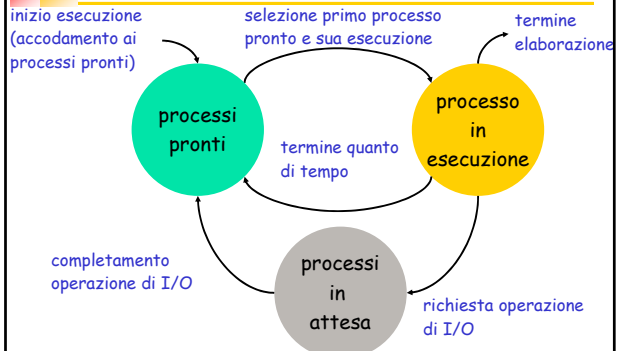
inizio esecuzione (accodamento ai processi pronti)

selezione primo processo pronto e sua esecuzione

termine elaborazione

processi pronti

processo in esecuzione

termine quanto di tempo

completamento operazione di I/O

processi in attesa

richiesta operazione di I/O